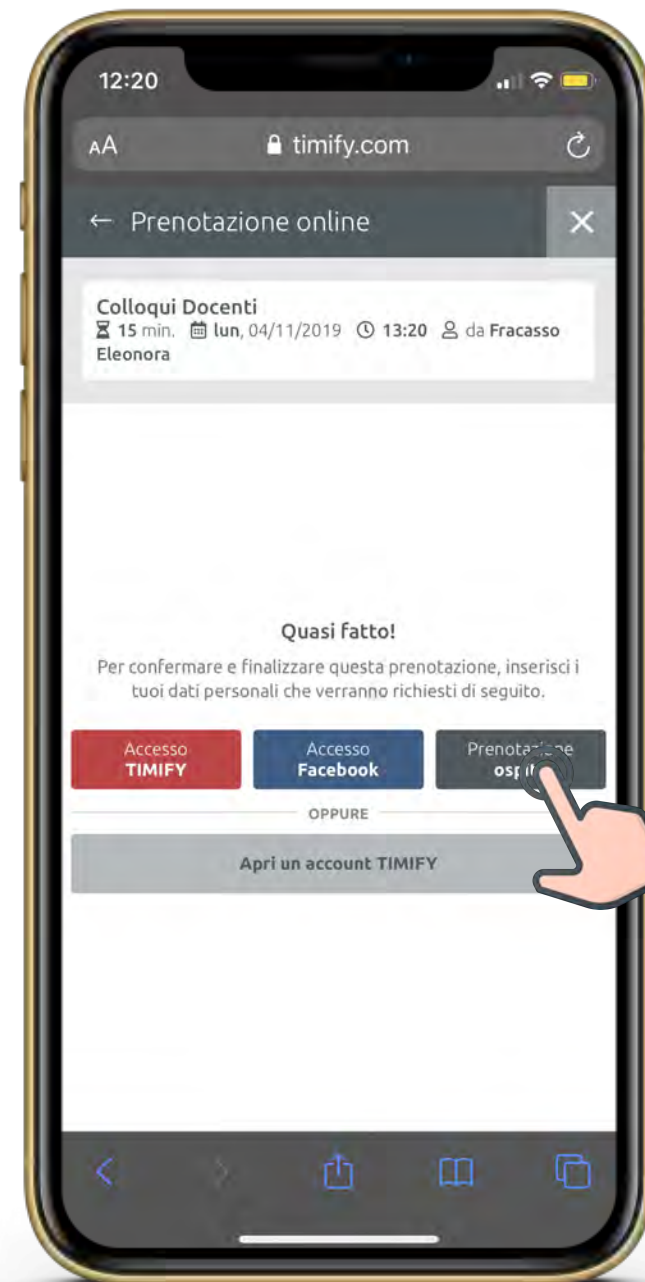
12:20

AA timify.com

← Prenotazione online

Colloqui Docenti
15 min. lun, 04/11/2019 13:20 da Fracasso Eleonora

Quasi fatto!

Per confermare e finalizzare questa prenotazione, inserisci i tuoi dati personali che verranno richiesti di seguito.

Accesso TIMIFY

Accesso Facebook

Prenota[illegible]e osp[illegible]

OPPURE

Apri un account TIMIFY